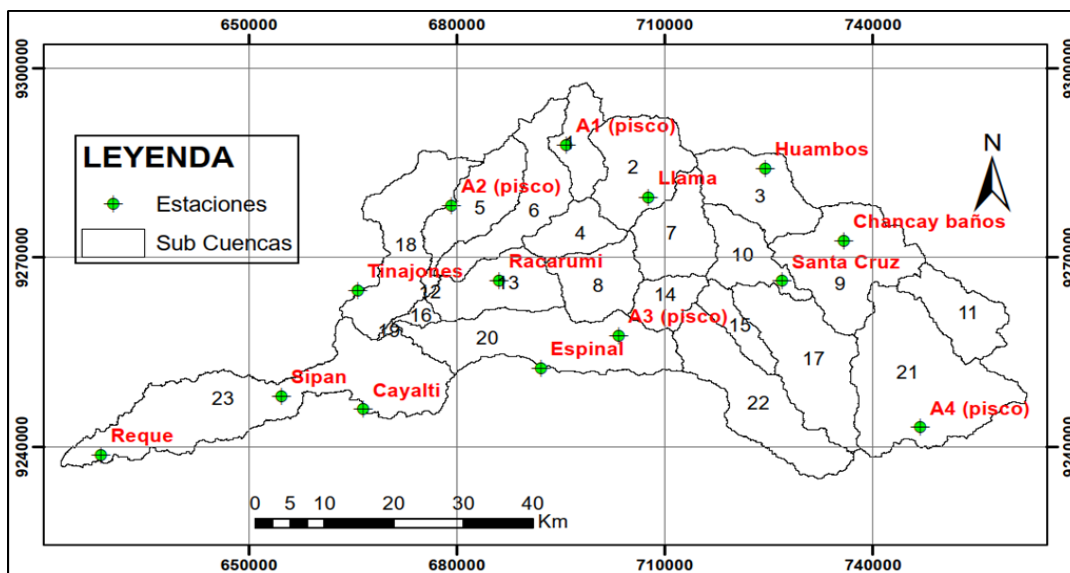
650000 680000 710000 740000

9300000 9270000 9240000

9300000 9270000 9240000

LEYENDA

Estaciones

Sub Cuencas

N

A1 (pisco)
Huambos
A2 (pisco)
Llama
Chancay baños
Tinajones
Racarumi
Santa Cruz
A3 (pisco)
Espinal
Sipan
Cayalti
Reque
A4 (pisco)

1 2 3 4 5 6 7 8 9 10 11 12 13 14 15 16 17 18 19 20 21 22 23

0 5 10 20 30 40
Km

650000 680000 710000 740000